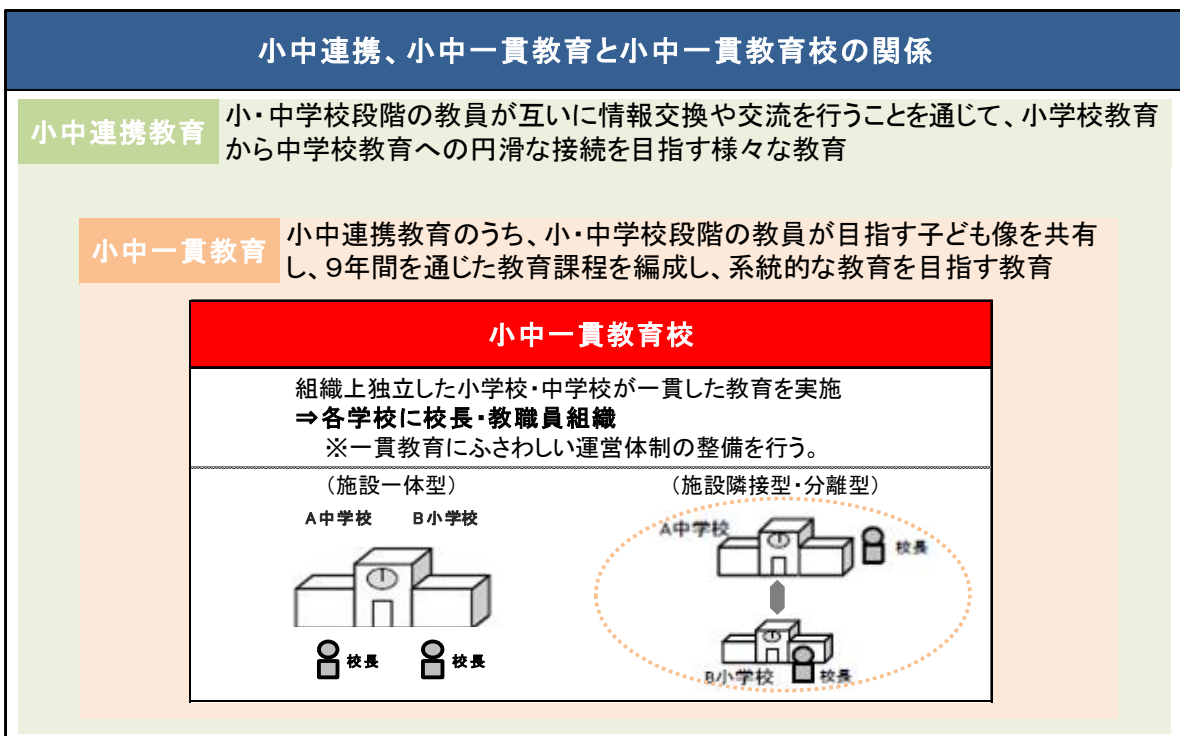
小中連携、小中一貫教育と小中一貫教育校の関係

小中連携教育

小・中学校段階の教員が互いに情報交換や交流を行うことを通じて、小学校教育から中学校教育への円滑な接続を目指す様々な教育

小中一貫教育

小中連携教育のうち、小・中学校段階の教員が目指す子ども像を共有し、9年間を通じた教育課程を編成し、系統的な教育を目指す教育

小中一貫教育校

組織上独立した小学校・中学校が一貫した教育を実施
⇒各学校に校長・教職員組織
※一貫教育にふさわしい運営体制の整備を行う。

（施設一体型）

A中学校 B小学校

校長 校長

（施設隣接型・分離型）

A中学校 校長

B小学校 校長